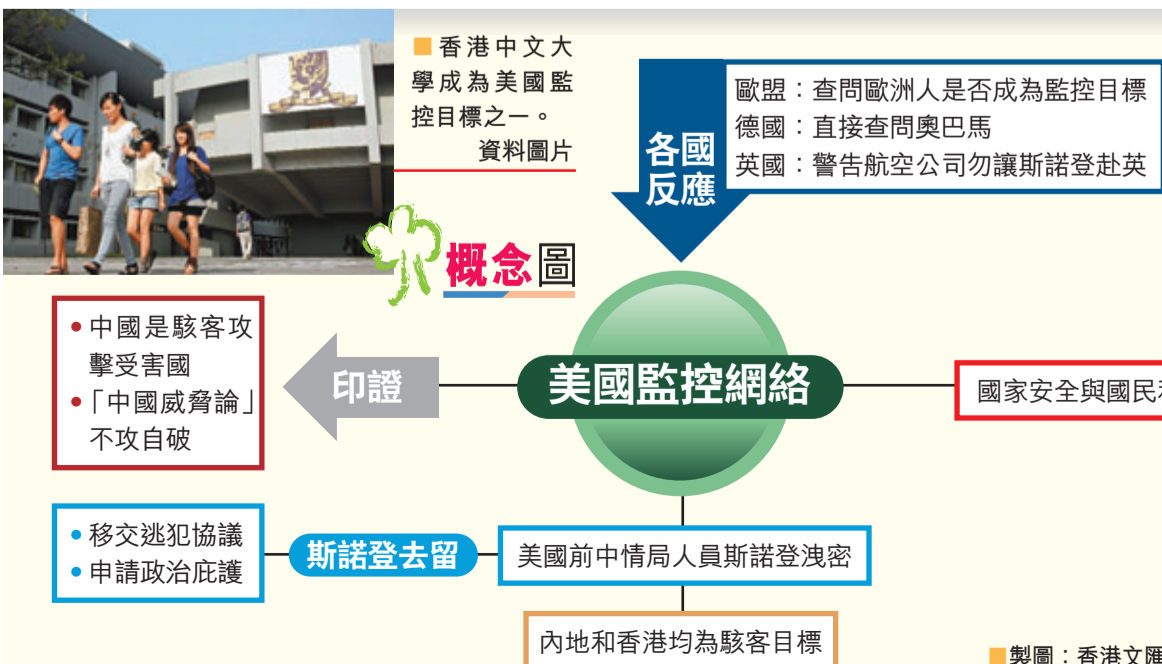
■香港中文大學成為美國監控目標之一。
資料圖片

各國反應

歐盟：查問歐洲人是否成為監控目標
德國：直接查問奧巴馬
英國：警告航空公司勿讓斯諾登赴英

概念圖

• 中國是駭客攻擊受害國
•「中國威脅論」不攻自破

印證

美國監控網絡

國家安全與國民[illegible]

• 移交逃犯協議
• 申請政治庇護

斯諾登去留

美國前中情局人員斯諾登洩密

內地和香港均為駭客目標

■製圖：香港文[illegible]